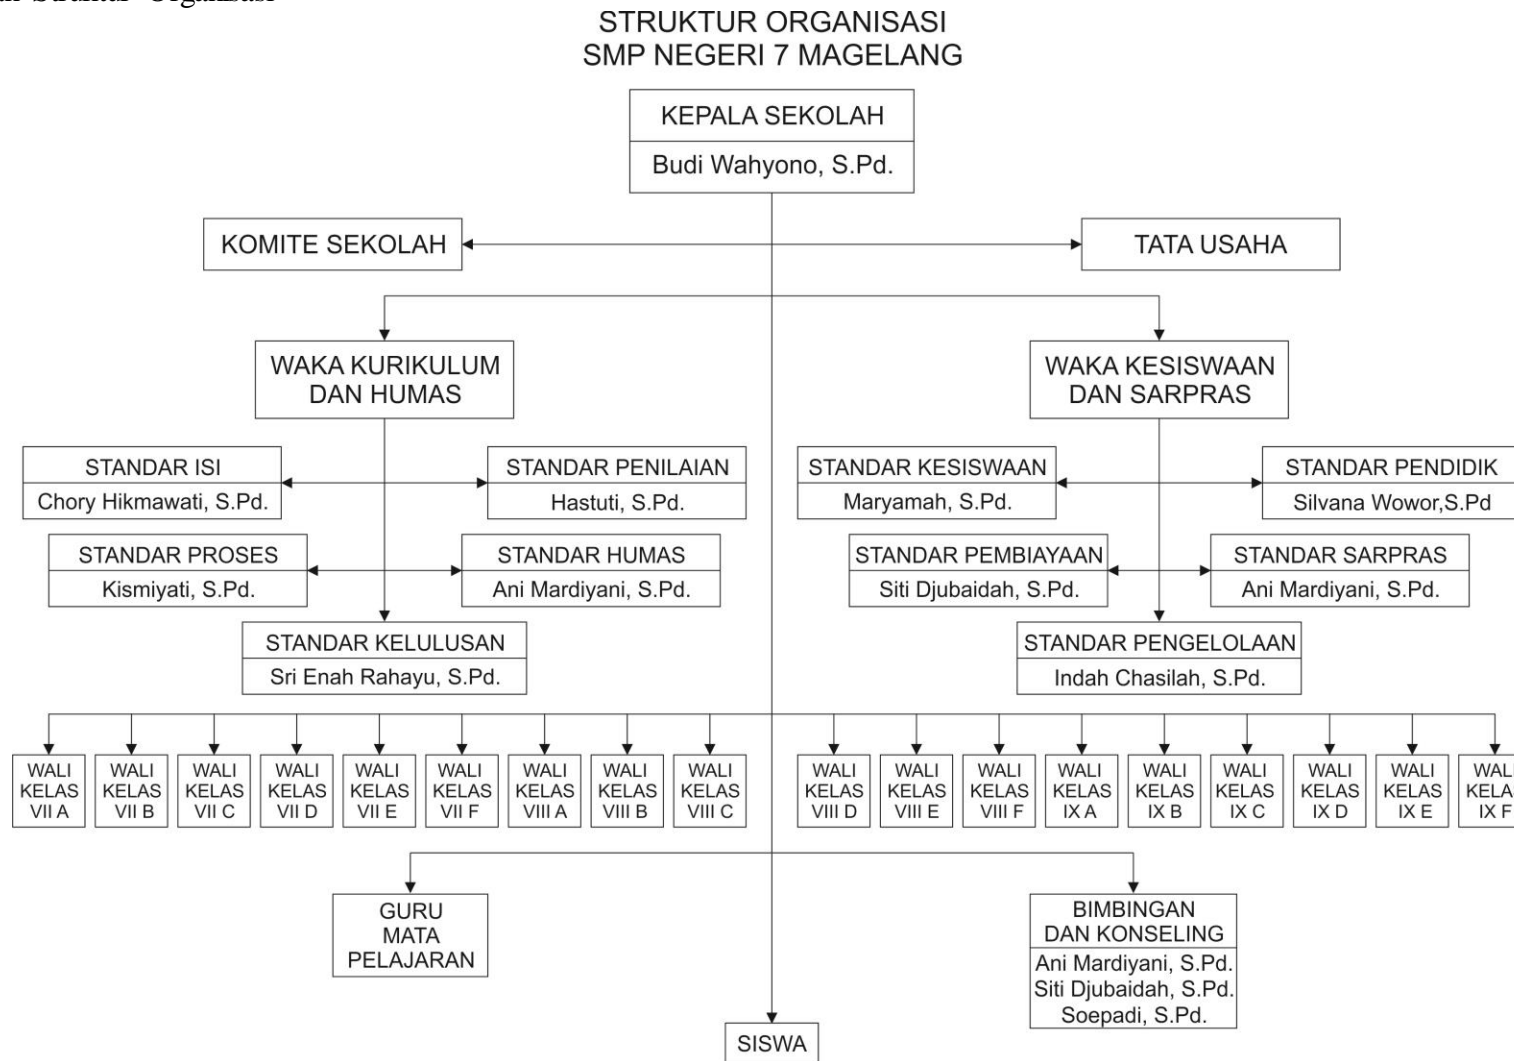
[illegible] Struktur Organisasi

STRUKTUR ORGANISASI
SMP NEGERI 7 MAGELANG

KEPALA SEKOLAH
Budi Wahyono, S.Pd.

KOMITE SEKOLAH

TATA USAHA

WAKA KURIKULUM DAN HUMAS

WAKA KESISWAAN DAN SARPRAS

STANDAR ISI
Chory Hikmawati, S.Pd.

STANDAR PENILAIAN
Hastuti, S.Pd.

STANDAR PROSES
Kismiyati, S.Pd.

STANDAR HUMAS
Ani Mardiyani, S.Pd.

STANDAR KELULUSAN
Sri Enah Rahayu, S.Pd.

STANDAR KESISWAAN
Maryamah, S.Pd.

STANDAR PENDIDIK
Silvana Wowor,S.Pd

STANDAR PEMBIAYAAN
Siti Djubaidah, S.Pd.

STANDAR SARPRAS
Ani Mardiyani, S.Pd.

STANDAR PENGELOLAAN
Indah Chasilah, S.Pd.

WALI KELAS VII A
WALI KELAS VII B
WALI KELAS VII C
WALI KELAS VII D
WALI KELAS VII E
WALI KELAS VII F
WALI KELAS VIII A
WALI KELAS VIII B
WALI KELAS VIII C
WALI KELAS VIII D
WALI KELAS VIII E
WALI KELAS VIII F
WALI KELAS IX A
WALI KELAS IX B
WALI KELAS IX C
WALI KELAS IX D
WALI KELAS IX E
WAL KELA IX F

GURU MATA PELAJARAN

BIMBINGAN DAN KONSELING
Ani Mardiyani, S.Pd.
Siti Djubaidah, S.Pd.
Soepadi, S.Pd.

SISWA